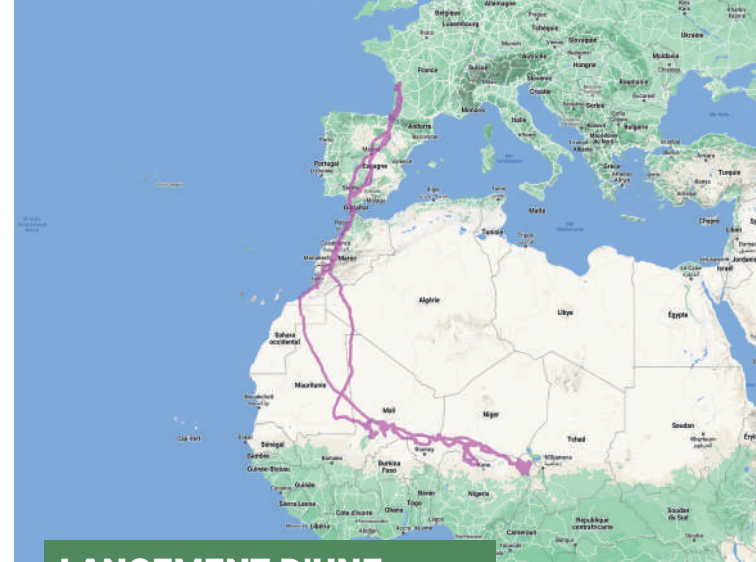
Allemagne
Belgique
Luxembourg
Tchéquie
Slovaquie
Ukraine
France
Suisse
Autriche
Hongrie
Moldavie
Roumanie
Slovénie
Croatie
Serbie
Monaco
Andorre
Italie
Bulgarie
Portugal
Espagne
Grèce
Turquie
Tunisie
Malte
Chypre
Liban
Israël
Jordanie
Maroc
Algérie
Libye
Égypte
Sahara occidental
Mauritanie
Mali
Niger
Tchad
Soudan
Sénégal
Gambie
Guinée-Bissau
Guinée
Sierra Leone
Libéria
Burkina Faso
Côte d'Ivoire
Ghana
Togo
Bénin
Nigeria
Cameroun
République centrafricaine
Soudan du Sud
N'Djamena
Cap-Vert
LANCEMENT D'UNE